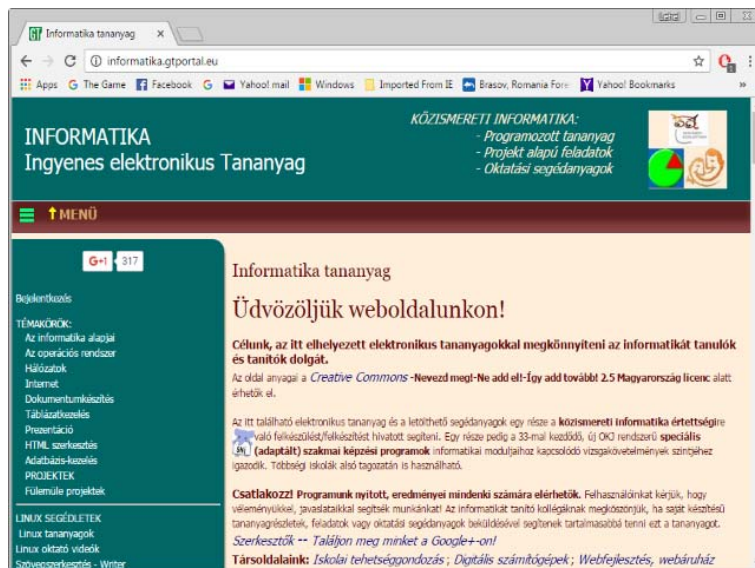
Informatika tananyag ×

informatika.gtportal.eu

Apps G The Game Facebook G Yahoo! mail Windows Imported From IE Brasov, Romania Fore Yahoo! Bookmarks »

INFORMATIKA
Ingyenes elektronikus Tananyag

KÖZISMERETI INFORMATIKA:
- Programozott tananyag
- Projekt alapú feladatok
- Oktatási segédanyagok

MENÜ

G+1 317

Bejelentkezés

TÉMAKÖRÖK:
Az informatika alapjai
Az operációs rendszer
Hálózatok
Internet
Dokumentumkészítés
Táblázatkezelés
Prezentáció
HTML szerkesztés
Adatbázis-kezelés
PROJEKTEK
Fülemüle projektek

LINUX SEGÉDLETEK
Linux tananyagok
Linux oktató videók
Szövegszerkesztés - Writer

Informatika tananyag

Üdvözöljük weboldalunkon!

Célunk, az itt elhelyezett elektronikus tananyagokkal megkönnyíteni az informatikát tanulók és tanítók dolgát.

Az oldal anyagai a Creative Commons -Nevezd meg!-Ne add el!-Így add tovább! 2.5 Magyarország licenc alatt érhetők el.

Az itt található elektronikus tananyag és a letölthető segédanyagok egy része a közismereti informatika érettségire való felkészülést/felkészítést hivatott segíteni. Egy része pedig a 33-mal kezdődő, új OKJ rendszerű speciális (adaptált) szakmai képzési programok informatikai moduljaihoz kapcsolódó vizsgakövetelmények szintjéhez igazodik. Többségi iskolák alsó tagozatán is használható.

Csatlakozz! Programunk nyitott, eredményei mindenki számára elérhetők. Felhasználóinkat kérjük, hogy véleményükkel, javaslataikkal segítsék munkánkat! Az informatikát tanító kollégáknak megköszönjük, ha saját készítésű tananyagrészletek, feladatok vagy oktatási segédanyagok beküldésével segítenek tartalmasabbá tenni ezt a tananyagot.

Szerkesztők -- Találjon meg minket a Google+-on!

Társoldalaink: Iskolai tehetséggondozás ; Digitális számítógépek ; Webfejlesztés, webáruház